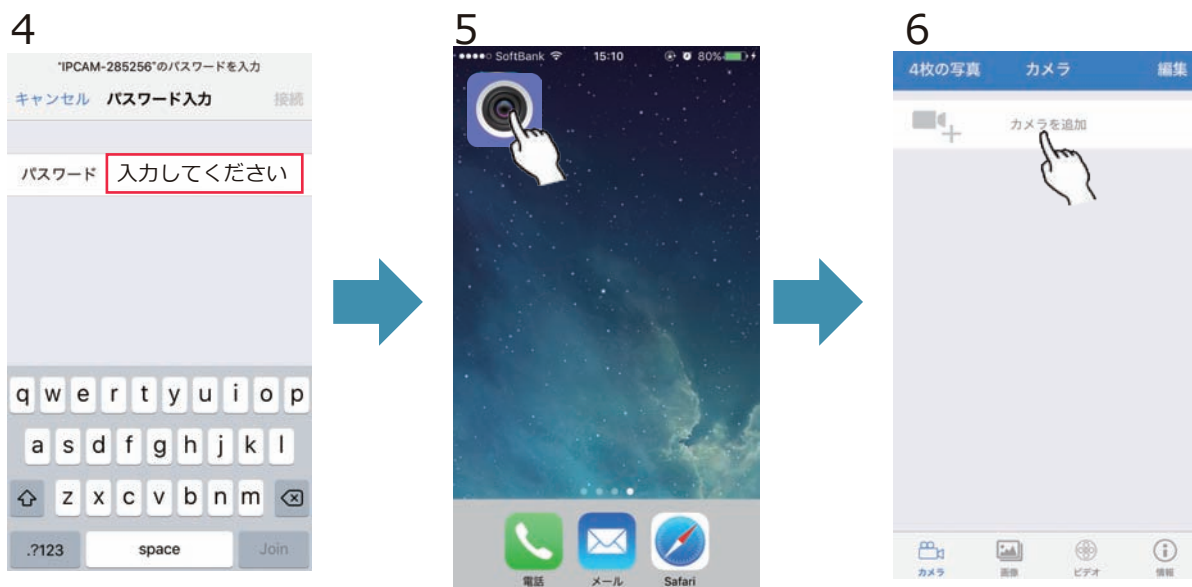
4

"IPCAM-285256"のパスワードを入力

キャンセル パスワード入力 接続

パスワード 入力してください

q w e r t y u i o p
a s d f g h j k l
z x c v b n m
.?123 space Join

5

SoftBank 15:10 80%

電話 メール Safari

6

4枚の写真 カメラ 編集

カメラを追加

カメラ 画像 ビデオ 情報